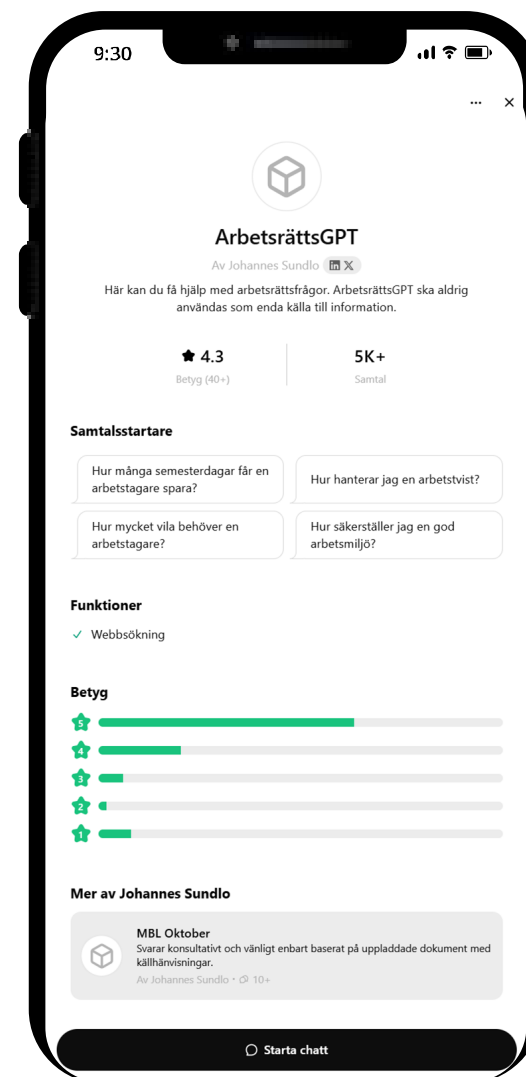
9:30

··· ×

ArbetsrättsGPT

Av Johannes Sundlo

Här kan du få hjälp med arbetsrättsfrågor. ArbetsrättsGPT ska aldrig användas som enda källa till information.

★ 4.3
Betyg (40+)

5K+
Samtal

Samtalsstartare

Hur många semesterdagar får en arbetstagare spara?

Hur hanterar jag en arbetstvist?

Hur mycket vila behöver en arbetstagare?

Hur säkerställer jag en god arbetsmiljö?

Funktioner

✓ Webbsökning

Betyg

5
4
3
2
1

Mer av Johannes Sundlo

MBL Oktober
Svarar konsultativt och vänligt enbart baserat på uppladdade dokument med källhänvisningar.
Av Johannes Sundlo · 10+

Starta chatt